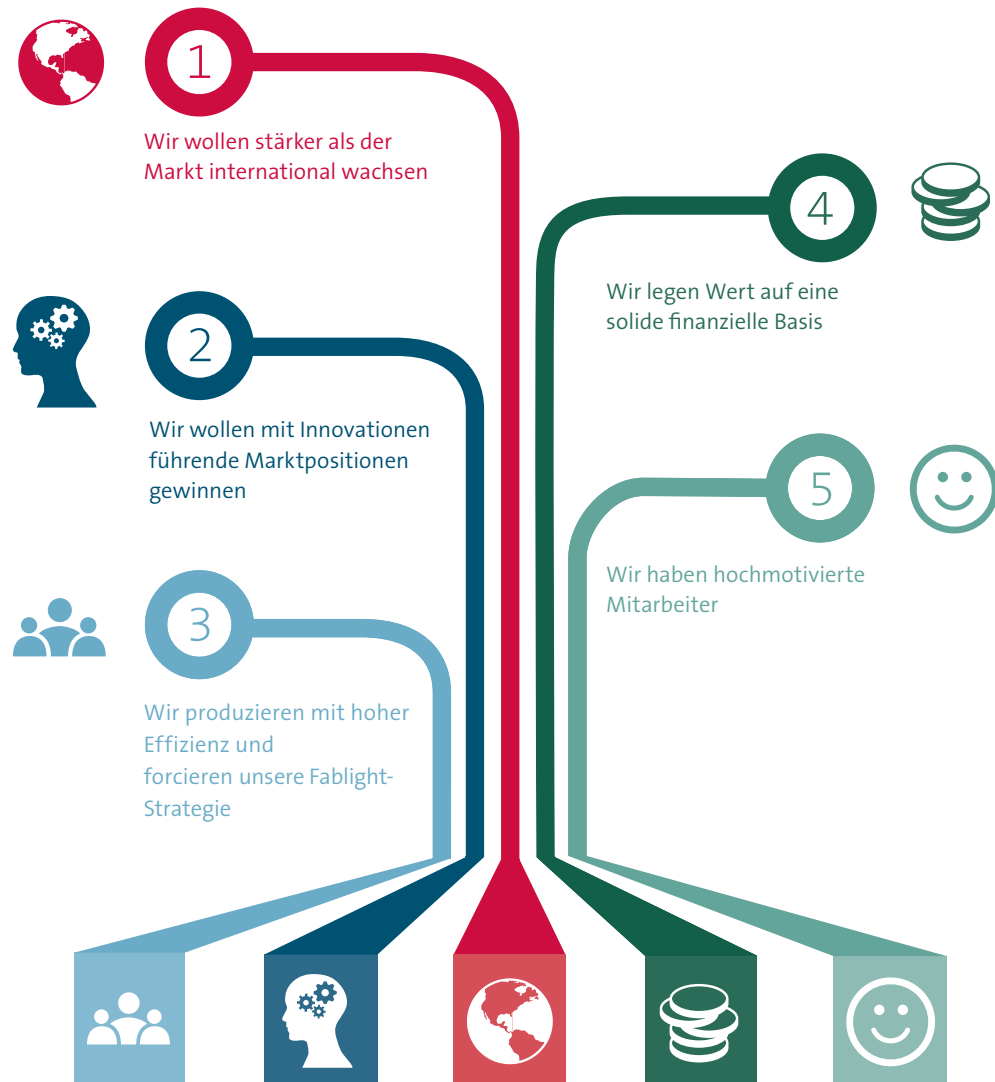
1

Wir wollen stärker als der Markt international wachsen

4

Wir legen Wert auf eine solide finanzielle Basis

2

Wir wollen mit Innovationen führende Marktpositionen gewinnen

5

Wir haben hochmotivierte Mitarbeiter

3

Wir produzieren mit hoher Effizienz und forcieren unsere Fablight-Strategie